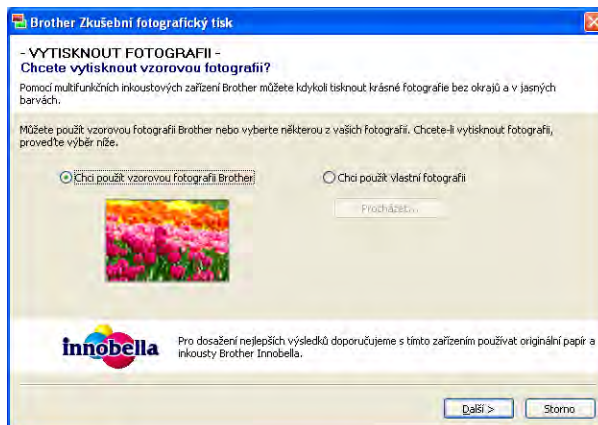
Brother Zkušební fotografický tisk

- VYTISKNOUT FOTOGRAFII -
Chcete vytisknout vzorovou fotografii?

Pomocí multifunkčních inkoustových zařízení Brother můžete kdykoli tisknout krásné fotografie bez okrajů a v jasných barvách.

Můžete použít vzorovou fotografii Brother nebo vyberte některou z vašich fotografií. Chcete-li vytisknout fotografii, proveďte výběr níže.

Chci použít vzorovou fotografii Brother

Chci použít vlastní fotografii

Procházet...

innobella

Pro dosažení nejlepších výsledků doporučujeme s tímto zařízením používat originální papír a inkousty Brother Innobella.

Další >

Storno